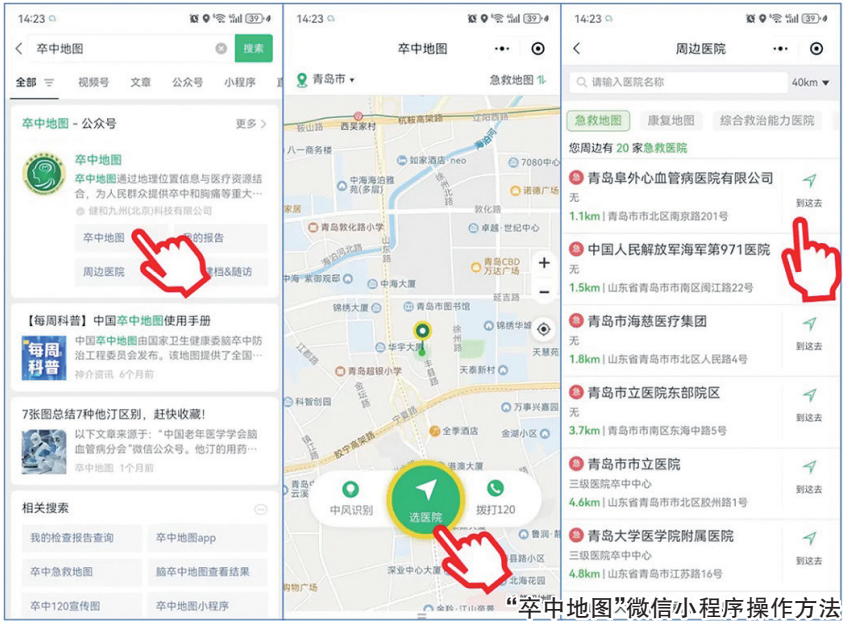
14:23 39

卒中地图 搜索

全部 视频号 文章 公众号 小程序

卒中地图 - 公众号 更多

卒中地图
卒中地图通过地理位置信息与医疗资源结合，为人民群众提供卒中和胸痛等重大...
健和九州(北京)科技有限公司

卒中地图 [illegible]的报告
周边医院 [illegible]档&随访

【每周科普】中国卒中地图使用手册
每周科普
中国卒中地图由国家卫生健康委脑卒中防治工程委员会发布。该地图提供了全国...
神介资讯 6个月前

7张图总结7种他汀区别，赶快收藏!
以下文章来源于："中国老年医学学会脑血管病分会"微信公众号。他汀的用药...
卒中地图 1个月前

相关搜索
我的检查报告查询 卒中地图app
卒中急救地图 脑卒中地图查看结果
卒中120宣传图 卒中地图小程序

14:23 39

卒中地图

青岛市 急救地图

较山路 西吴家村 杭鞍高架路 八一商务楼 如家酒店 neo 中海海悦府 诺德广场 青岛敦化路小学 卓越·世纪中心 中海·紫御观邸 中海大厦 青岛CBD万达广场 锦绣大厦 青岛市图书馆 延吉路 华宇大厦 中海华府 青岛超银小学 天泰新村 金岭广场 科智创意园 万事兴嘉园 全季酒店 金湖小区 胶宁高架路 家园 鲁邦广场 天聚苑 洪山坡社区

中风识别 选医院 拨打120

14:23 39

周边医院

请输入医院名称 40km

急救地图 康复地图 综合救治能力医院

您周边有 20 家急救医院

急 青岛阜外心血管病医院有限公司
无
1.1km | 青岛市市北区南京路201号
到这去

急 中国人民解放军海军第971医院
无
1.5km | 山东省青岛市市南区闽江路22号
到这去

急 青岛市海慈医疗集团
无
1.8km | 山东省青岛市市北区人民路4号
到这去

急 青岛市立医院东部院区
无
3.7km | 青岛市市南区东海中路5号
到这去

急 青岛市市立医院
三级医院卒中中心
4.6km | 山东省青岛市市北区胶州路1号
到这去

急 青岛大学医学院附属医院
三级医院卒中中心
4.8km | 青岛市市南区江苏路16号
到这去

"卒中地图"微信小程序操作方法